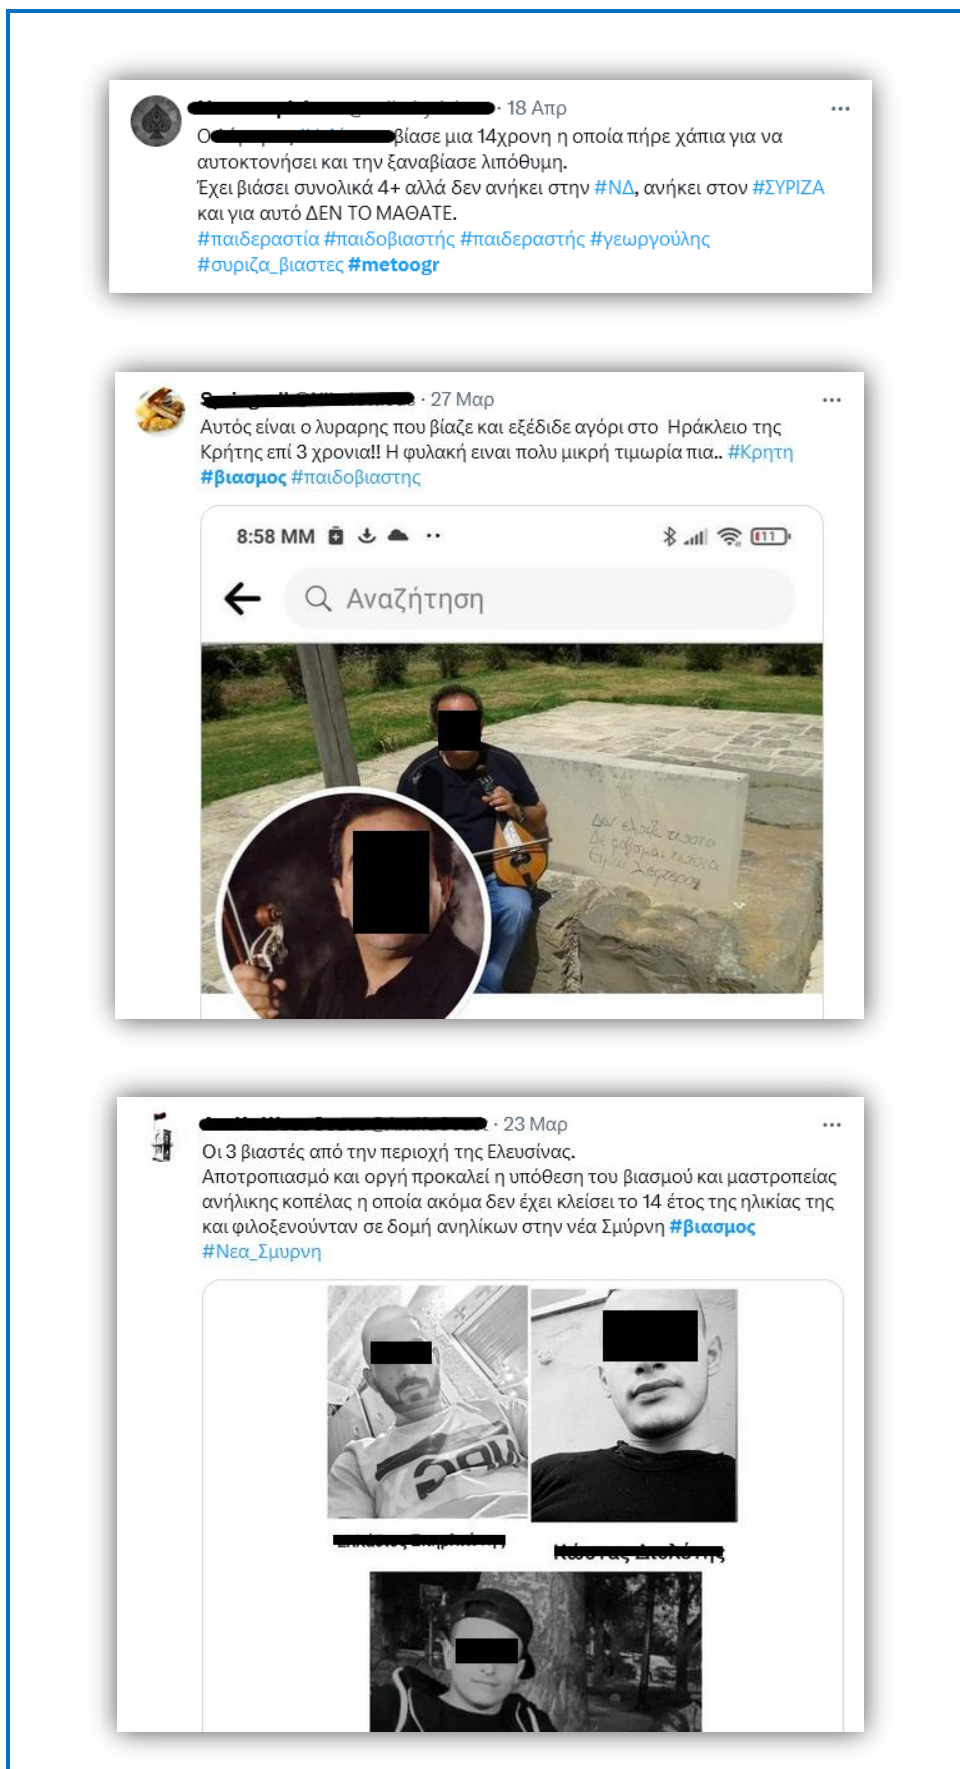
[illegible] · 18 Απρ
Ο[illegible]βίασε μια 14χρονη η οποία πήρε χάπια για να αυτοκτονήσει και την ξαναβίασε λιπόθυμη.
Έχει βιάσει συνολικά 4+ αλλά δεν ανήκει στην #ΝΔ, ανήκει στον #ΣΥΡΙΖΑ και για αυτό ΔΕΝ ΤΟ ΜΑΘΑΤΕ.
#παιδεραστία #παιδοβιαστής #παιδεραστής #γεωργούλης #συριζα_βιαστες #metoogr

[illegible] · 27 Μαρ
Αυτός είναι ο λυραρης που βίαζε και εξέδιδε αγόρι στο Ηράκλειο της Κρήτης επί 3 χρονια!! Η φυλακή ειναι πολυ μικρή τιμωρία πια.. #Κρητη #βιασμος #παιδοβιαστης

8:58 ΜΜ
Αναζήτηση

Δεν είναι τίποτα
Δε φοβάμαι τίποτα
Είμαι λεύτερος

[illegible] · 23 Μαρ
Οι 3 βιαστές από την περιοχή της Ελευσίνας.
Αποτροπιασμό και οργή προκαλεί η υπόθεση του βιασμού και μαστροπείας ανήλικης κοπέλας η οποία ακόμα δεν έχει κλείσει το 14 έτος της ηλικίας της και φιλοξενούνταν σε δομή ανηλίκων στην νέα Σμύρνη #βιασμος #Νεα_Σμυρνη

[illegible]
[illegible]